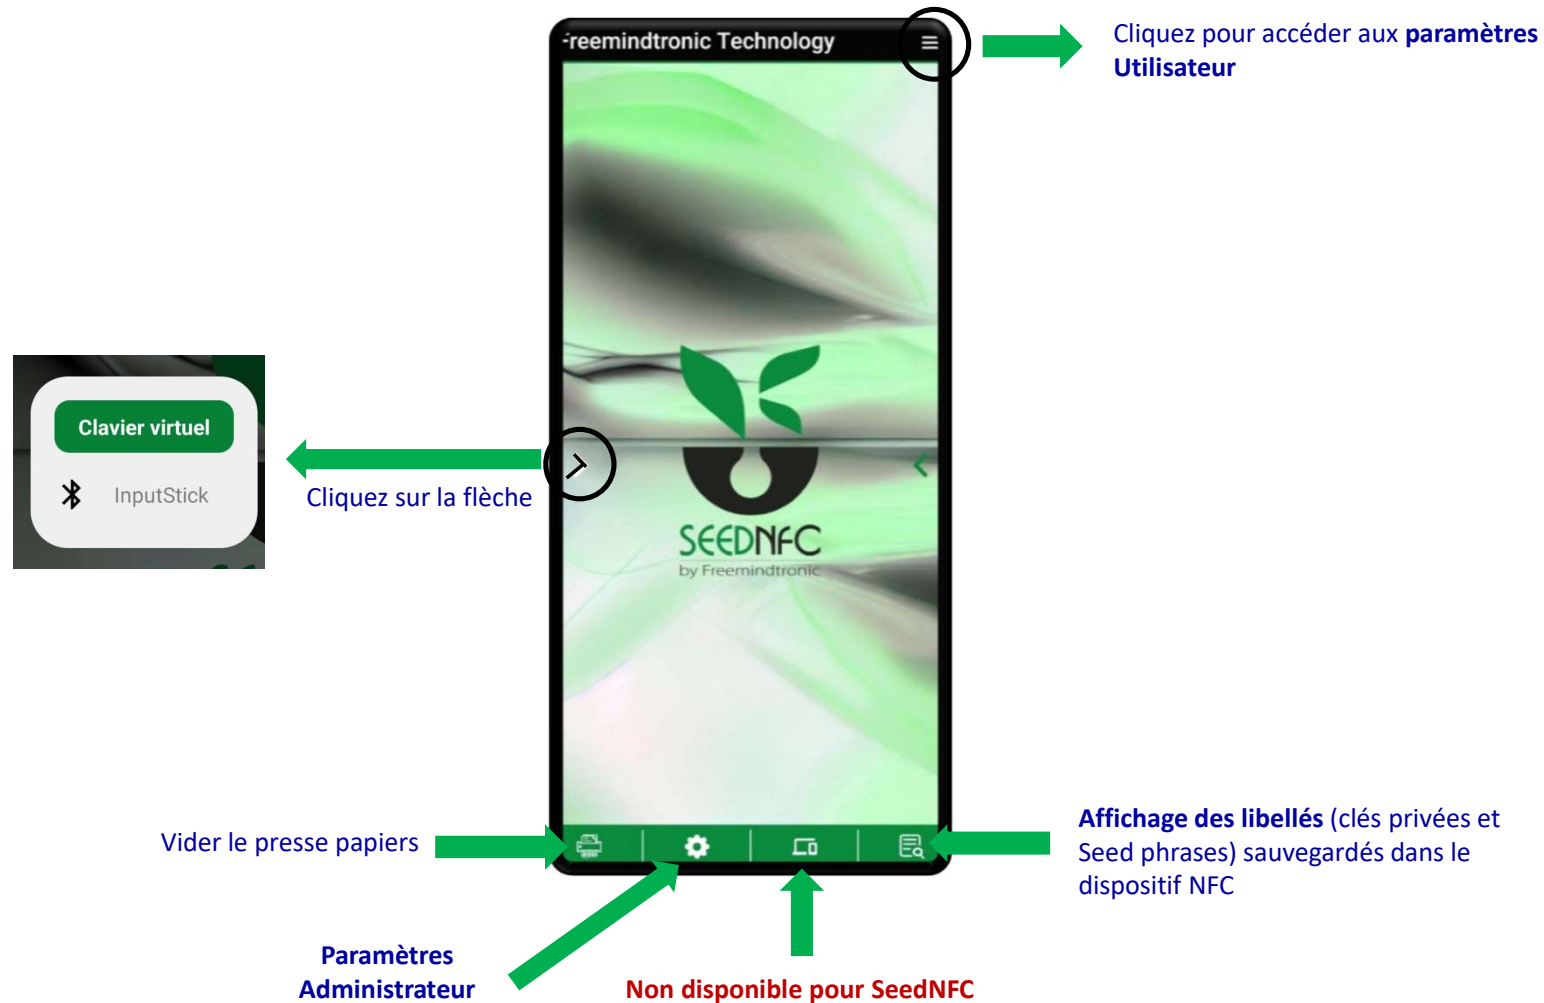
Freemindtronic Technology

Cliquez pour accéder aux **paramètres Utilisateur**

Clavier virtuel

InputStick

Cliquez sur la flèche

SEEDNFC

by Freemindtronic

Vider le presse papiers

**Affichage des libellés** (clés privées et Seed phrases) sauvegardés dans le dispositif NFC

**Paramètres Administrateur**

**Non disponible pour SeedNFC**